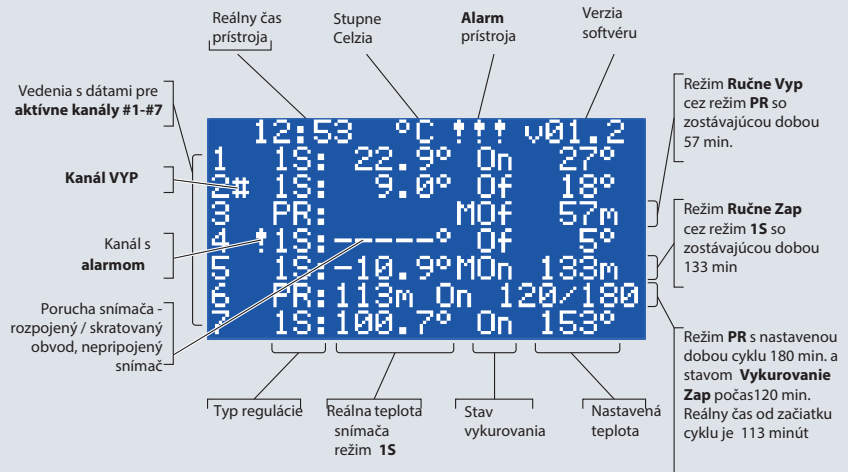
Reálny čas prístroja

Stupne Celzia

**Alarm** prístroja

Verzia softvéru

Vedenia s dátami pre **aktívne kanály #1-#7**

**Kanál VYP**

Kanál s **alarmom**

Porucha snímača - rozpojený / skratovaný obvod, nepripojený snímač

| 12:53 | °C | ⚠⚠ | v01.2 |
|---|---|---|---|
| 1 | 1S: 22.9° | On | 27° |
| 2# | 1S: 9.0° | Of | 18° |
| 3 | PR: | MOf | 57m |
| 4 ⚠ | 1S: -----° | Of | 5° |
| 5 | 1S: -10.9° | MOn | 133m |
| 6 | PR: 113m | On | 120/180 |
| 7 | 1S: 100.7° | On | 153° |

Režim **Ručne Vyp** cez režim **PR** so zostávajúcou dobou 57 min.

Režim **Ručne Zap** cez režim **1S** so zostávajúcou dobou 133 min

Režim **PR** s nastavenou dobou cyklu 180 min. a stavom **Vykurovanie Zap** počas120 min. Reálny čas od začiatku cyklu je 113 minút

Typ regulácie

Reálna teplota snímača režim **1S**

Stav vykurovania

Nastavená teplota